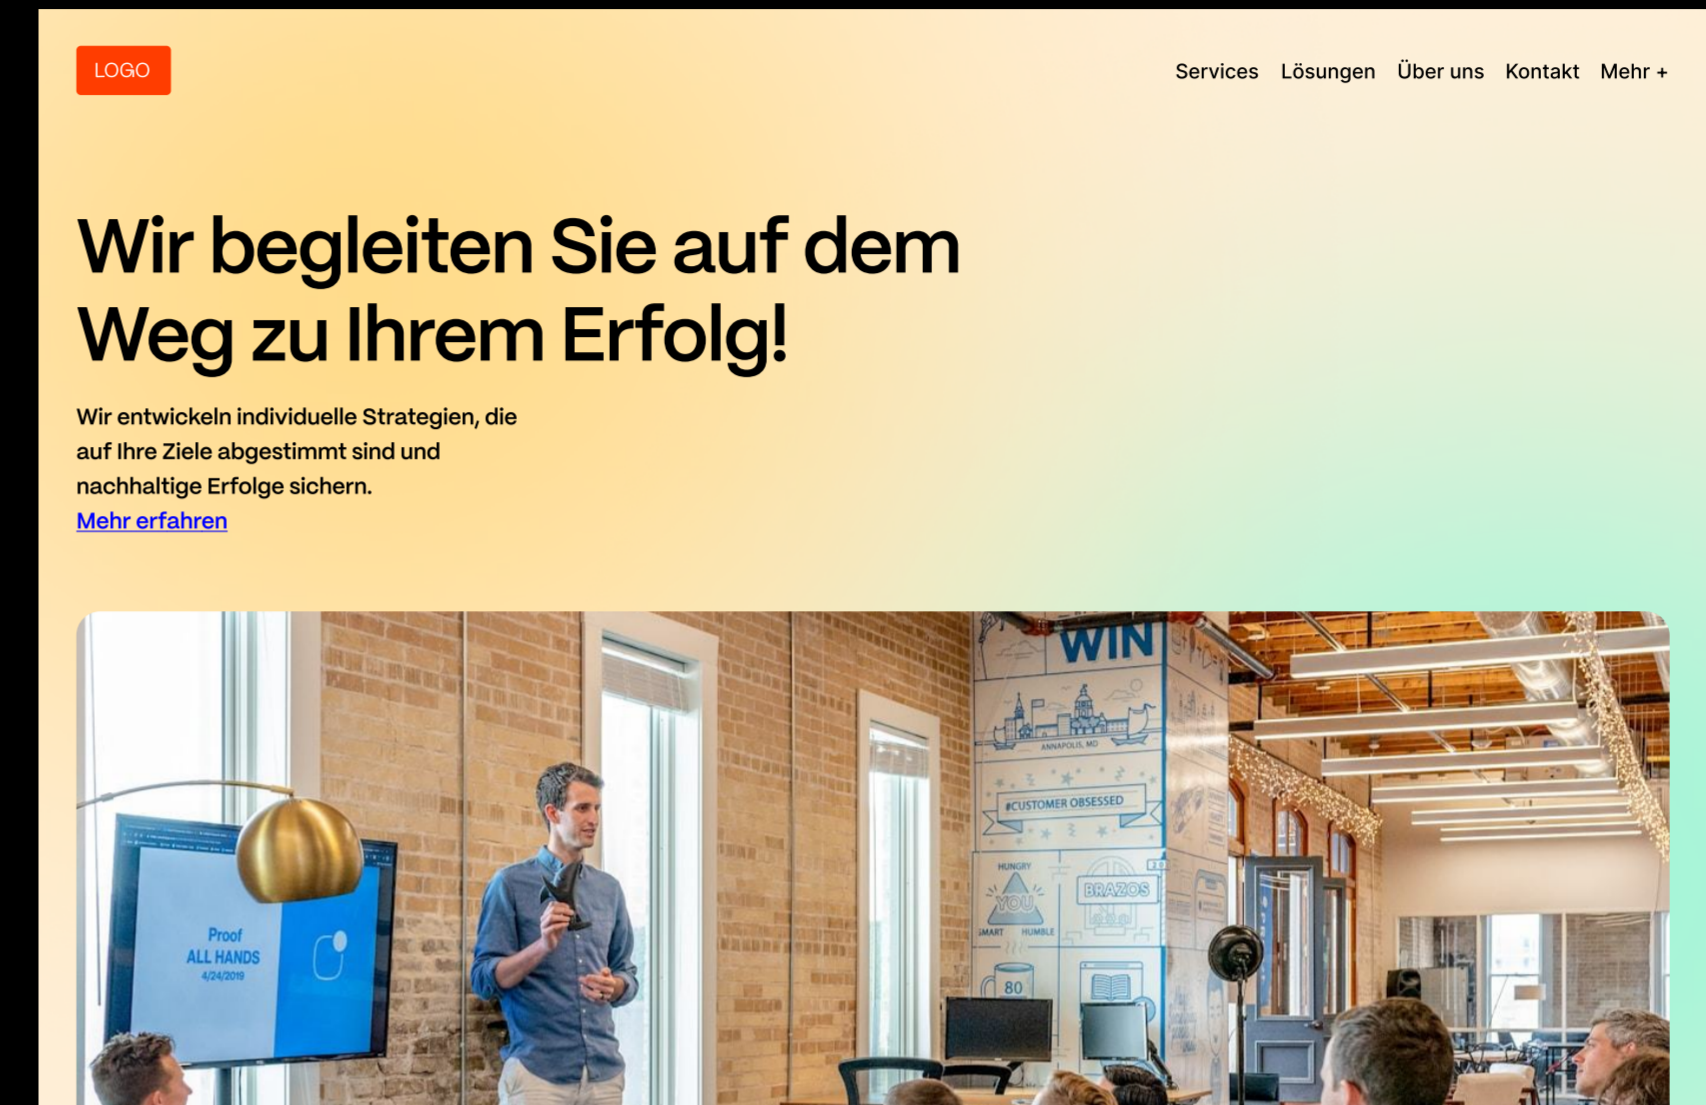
LOGO

Services Lösungen Über uns Kontakt Mehr +

Wir begleiten Sie auf dem Weg zu Ihrem Erfolg!

Wir entwickeln individuelle Strategien, die auf Ihre Ziele abgestimmt sind und nachhaltige Erfolge sichern.

Mehr erfahren

Proof ALL HANDS 4/24/2019

WIN

ANNAPOLIS, MD

#CUSTOMER OBSESSED

HUNGRY

YOU

SMART HUMBLE

BRAZOS

80